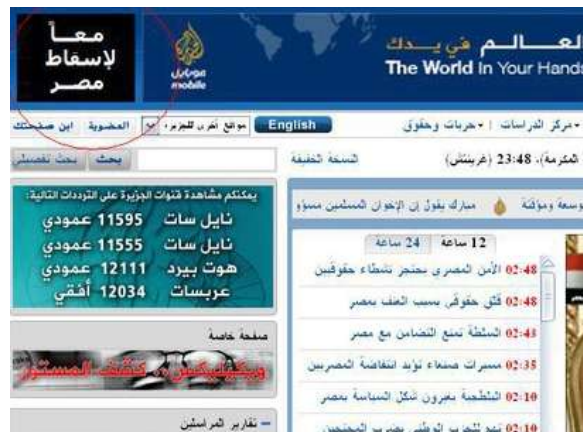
معاً
لإسقاط
مصر

الجزيرة
mobile

العالم في يدك
The World In Your Hands

ابن صفحتك | العضوية | مواقع أخرى للجزيرة | English | مركز الدراسات | حريات وحقوق

بحث | بحث تفصيلي | النسخة الخفيفة | المكرمة)، 23:48 (غرينتش)

يمكنكم مشاهدة قنوات الجزيرة على الترددات التالية:
نايل سات 11595 عمودي
نايل سات 11555 عمودي
هوت بيرد 12111 عمودي
عربسات 12034 أفقي

صفحة خاصة
ويكيليكس.. كشف المستور

– تقارير المراسلين

وسعة ومؤقتة | مبارك يقول إن الإخوان المسلمين مسؤو

12 ساعة | 24 ساعة
02:48 الأمن المصري يحتجز نشطاء حقوقيين
02:48 قتلى حقوقي بسبب العنف بمصر
02:43 السلطة تمنع التضامن مع مصر
02:35 مسيرات صنعاء تؤيد انتفاضة المصريين
02:10 الشطحة يعبرون شكل السياسة بمصر
02:10 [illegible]